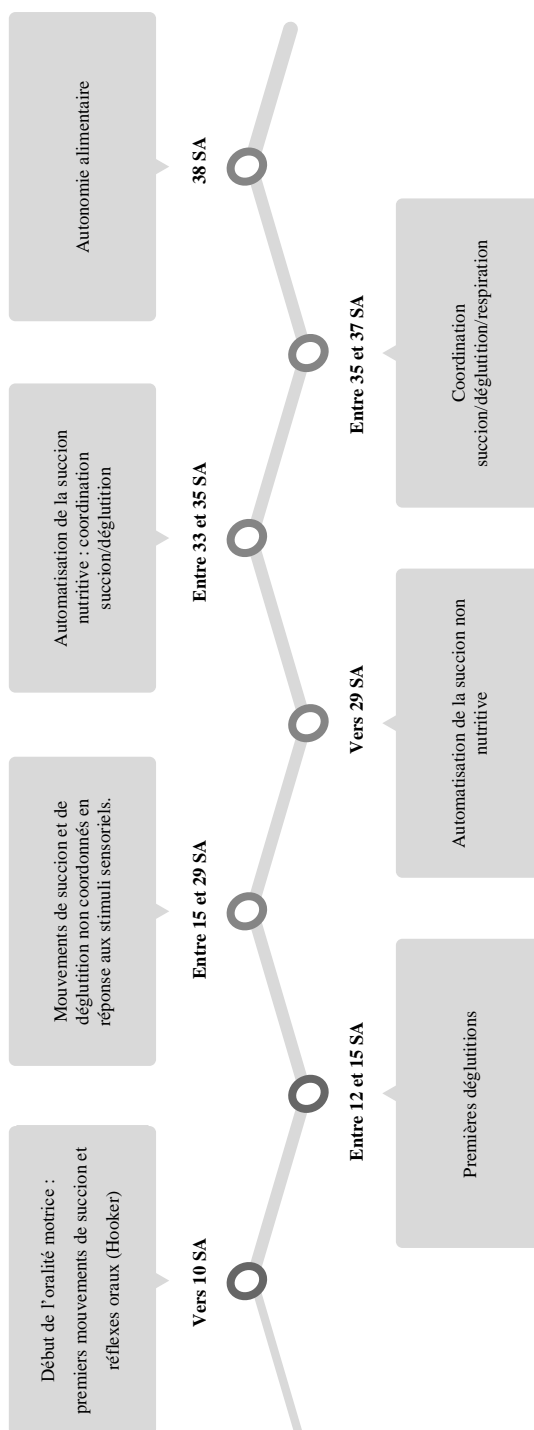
Vers 10 SA

Début de l'oralité motrice : premiers mouvements de succion et réflexes oraux (Hooker)

Entre 12 et 15 SA

Premières déglutitions

Entre 15 et 29 SA

Mouvements de succion et de déglutition non coordonnés en réponse aux stimuli sensoriels.

Vers 29 SA

Automatisation de la succion non nutritive

Entre 33 et 35 SA

Automatisation de la succion nutritive : coordination succion/déglutition

Entre 35 et 37 SA

Coordination succion/déglutition/respiration

38 SA

Autonomie alimentaire